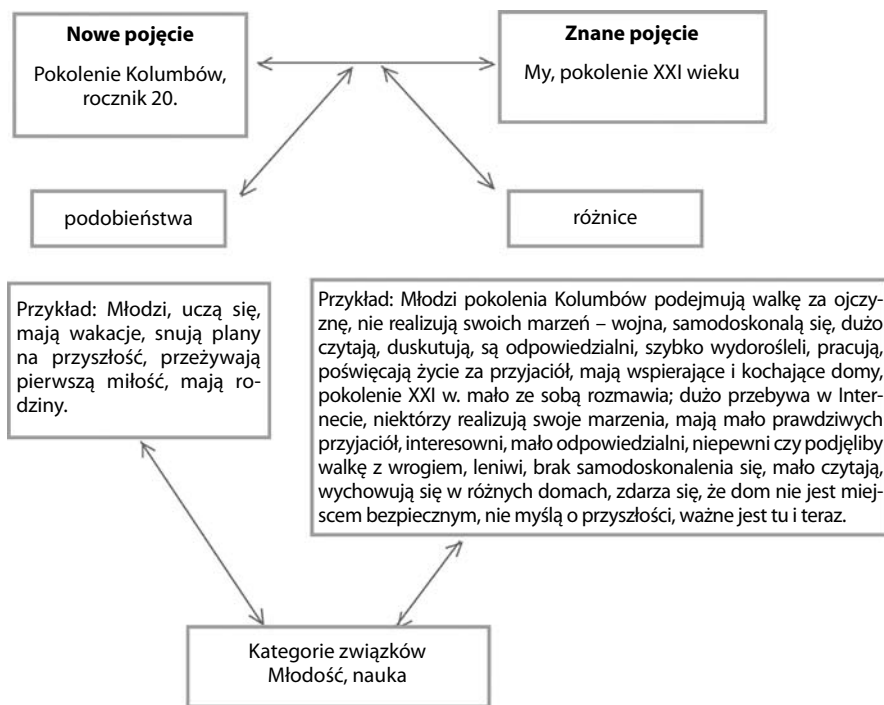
**Nowe pojęcie**
Pokolenie Kolumbów, rocznik 20.

**Znane pojęcie**
My, pokolenie XXI wieku

podobieństwa

różnice

Przykład: Młodzi, uczą się, mają wakacje, snują plany na przyszłość, przeżywają pierwszą miłość, mają rodziny.

Przykład: Młodzi pokolenia Kolumbów podejmują walkę za ojczyznę, nie realizują swoich marzeń – wojna, samodoskonalą się, dużo czytają, duskutują, są odpowiedzialni, szybko wydorośleli, pracują, poświęcają życie za przyjaciół, mają wspierające i kochające domy, pokolenie XXI w. mało ze sobą rozmawia; dużo przebywa w Internecie, niektórzy realizują swoje marzenia, mają mało prawdziwych przyjaciół, interesowni, mało odpowiedzialni, niepewni czy podjęliby walkę z wrogiem, leniwi, brak samodoskonalenia się, mało czytają, wychowują się w różnych domach, zdarza się, że dom nie jest miejscem bezpiecznym, nie myślą o przyszłości, ważne jest tu i teraz.

Kategorie związków
Młodość, nauka